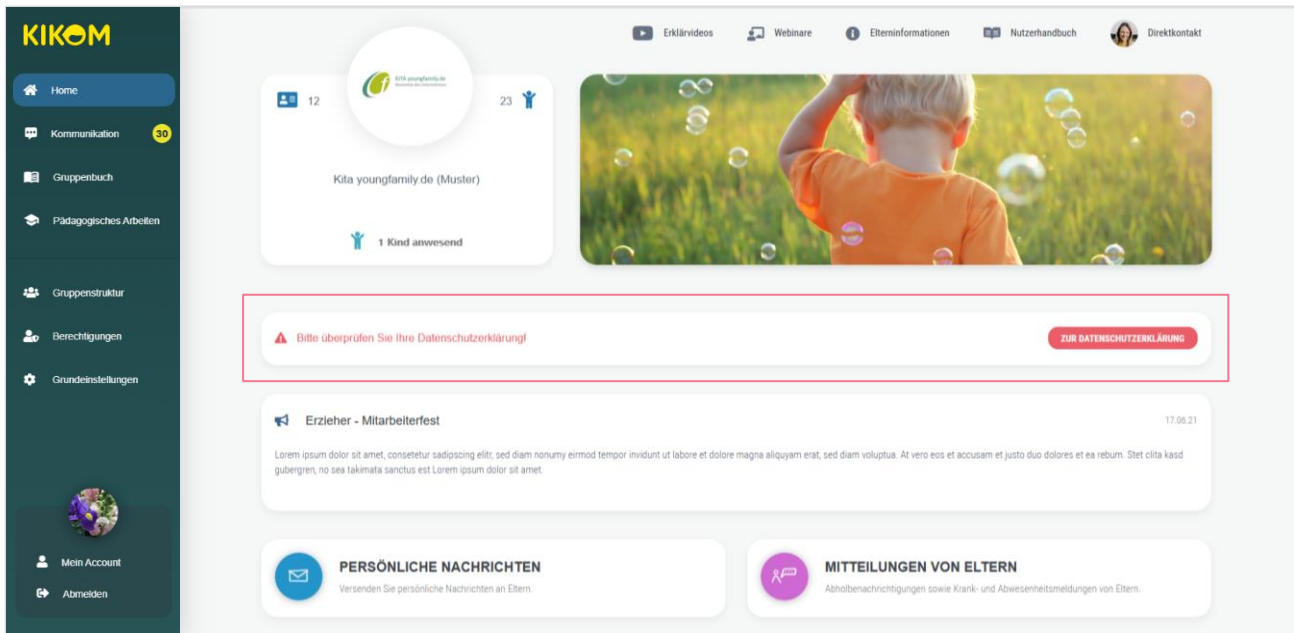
KIKOM

Home
Kommunikation 30
Gruppenbuch
Pädagogisches Arbeiten
Gruppenstruktur
Berechtigungen
Grundeinstellungen

Mein Account
Abmelden

Erklärvideos
Webinare
Elterninformationen
Nutzerhandbuch
Direktkontakt

12
23
KITA youngfamily.de
Kita youngfamily.de (Muster)
1 Kind anwesend

Bitte überprüfen Sie Ihre Datenschutzerklärung!
ZUR DATENSCHUTZERKLÄRUNG

Erzieher - Mitarbeiterfest
17.06.21
Lorem ipsum dolor sit amet, consetetur sadipscing elitr, sed diam nonumy eirmod tempor invidunt ut labore et dolore magna aliquyam erat, sed diam voluptua. At vero eos et accusam et justo duo dolores et ea rebum. Stet clita kasd gubergren, no sea takimata sanctus est Lorem ipsum dolor sit amet.

PERSÖNLICHE NACHRICHTEN
Versenden Sie persönliche Nachrichten an Eltern.

MITTEILUNGEN VON ELTERN
Abholbenachrichtigungen sowie Krank- und Abwesenheitsmeldungen von Eltern.